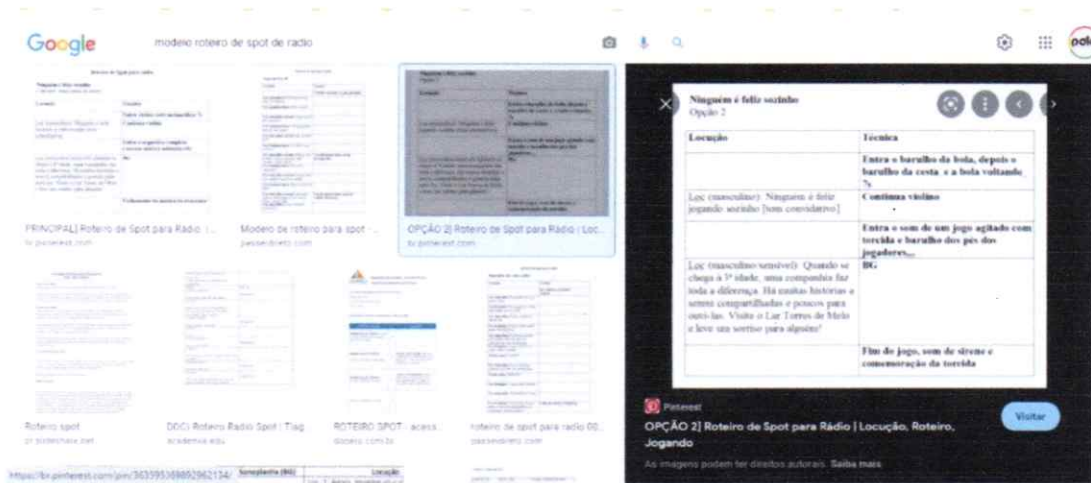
Google modelo roteiro de spot de radio

PRINCIPAL] Roteiro de Spot para Rádio | ...
br.pinterest.com

Modelo de roteiro para spot ...
passeidireto.com

OPÇÃO 2] Roteiro de Spot para Rádio | Loc...
br.pinterest.com

Roteiro spot
pt.slideshare.net

(DOC) Roteiro Radio Spot | Tiag...
academia.edu

ROTEIRO SPOT - acess...
docero.com.br

roteiro de spot para radio 00...
passeidireto.com

https://br.pinterest.com/pin/363595369892962134/

Ninguém é feliz sozinho
Opção 2

| Locução | Técnica |
|---|---|
| | Entra o barulho da bola, depois o barulho da cesta e a bola voltando. % |
| Loc (masculino): Ninguém é feliz jogando sozinho [tom convidativo] | Continua violino |
| | Entra o som de um jogo agitado com torcida e barulho dos pés dos jogadores... |
| Loc (masculino-sensível): Quando se chega à 3ª idade, uma companhia faz toda a diferença. Há muitas histórias a serem compartilhadas e poucos para ouvi-las. Visite o Lar Torres de Melo e leve um sorriso para alguém! | BG |
| | Fim do jogo, som de sirene e comemoração da torcida |

Pinterest
OPÇÃO 2] Roteiro de Spot para Rádio | Locução, Roteiro, Jogando
Visitar
As imagens podem ter direitos autorais. Saiba mais